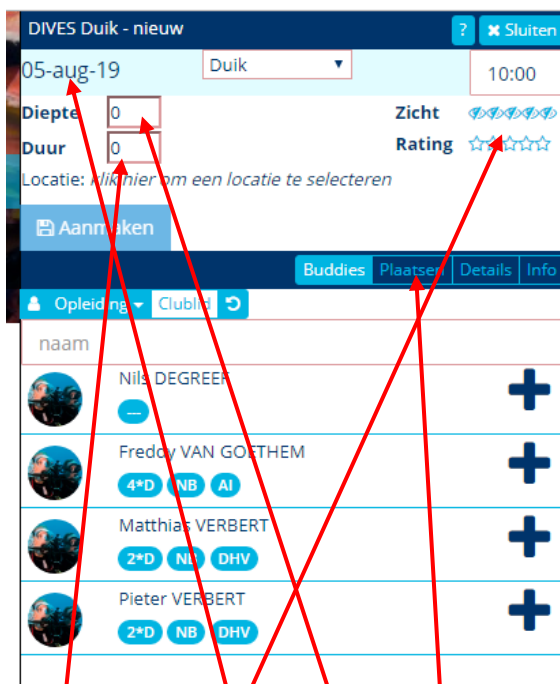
DIVES Duik - nieuw
? ✖ Sluiten
05-aug-19
Duik ▼
10:00
Diepte 0
Duur 0
Zicht
Rating
Locatie: Klik hier om een locatie te selecteren
Aanmaken
Buddies Plaatsen Details Info
Opleiding Clublid
naam
Nils DEGREEF
---
Freddy VAN GOETHEM
4*D NB AI
Matthias VERBERT
2*D NB DHV
Pieter VERBERT
2*D NB DHV